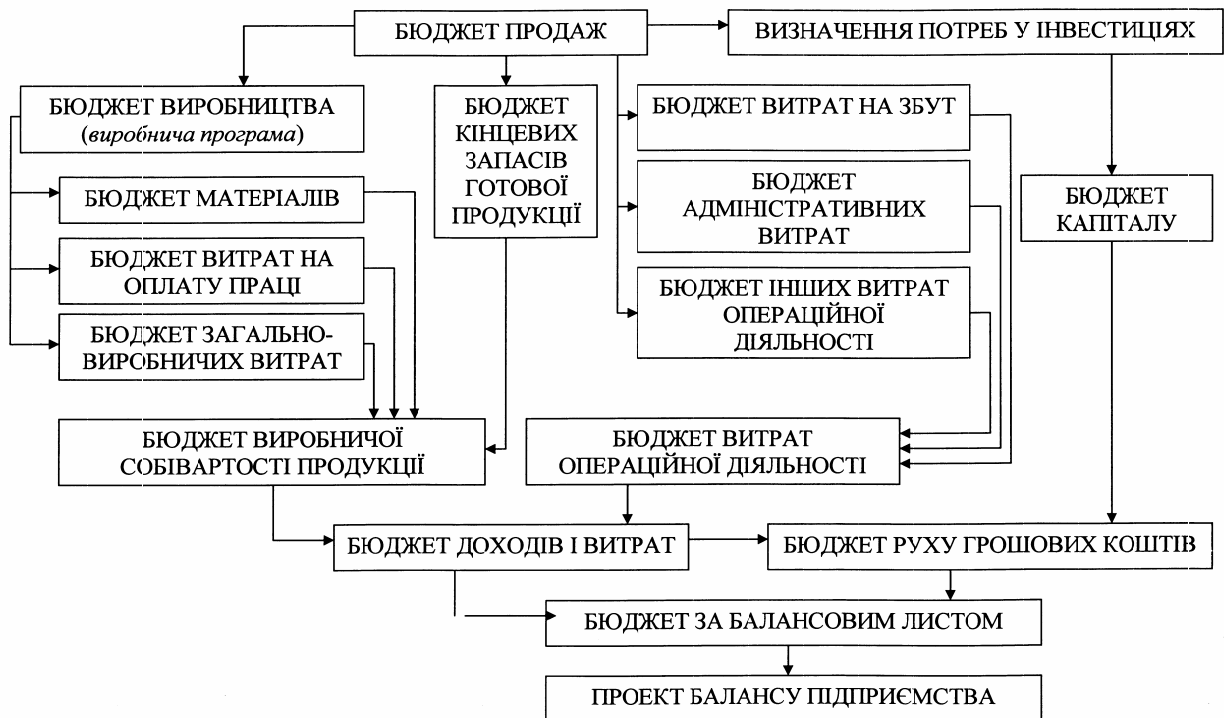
БЮДЖЕТ ПРОДАЖ

ВИЗНАЧЕННЯ ПОТРЕБ У ІНВЕСТИЦІЯХ

БЮДЖЕТ ВИРОБНИЦТВА (виробнича програма)

БЮДЖЕТ КІНЦЕВИХ ЗАПАСІВ ГОТОВОЇ ПРОДУКЦІЇ

БЮДЖЕТ ВИТРАТ НА ЗБУТ

БЮДЖЕТ МАТЕРІАЛІВ

БЮДЖЕТ АДМІНІСТРАТИВНИХ ВИТРАТ

БЮДЖЕТ КАПІТАЛУ

БЮДЖЕТ ВИТРАТ НА ОПЛАТУ ПРАЦІ

БЮДЖЕТ ІНШИХ ВИТРАТ ОПЕРАЦІЙНОЇ ДІЯЛЬНОСТІ

БЮДЖЕТ ЗАГАЛЬНО-ВИРОБНИЧИХ ВИТРАТ

БЮДЖЕТ ВИРОБНИЧОЇ СОБІВАРТОСТІ ПРОДУКЦІЇ

БЮДЖЕТ ВИТРАТ ОПЕРАЦІЙНОЇ ДІЯЛЬНОСТІ

БЮДЖЕТ ДОХОДІВ І ВИТРАТ

БЮДЖЕТ РУХУ ГРОШОВИХ КОШТІВ

БЮДЖЕТ ЗА БАЛАНСОВИМ ЛИСТОМ

ПРОЕКТ БАЛАНСУ ПІДПРИЄМСТВА